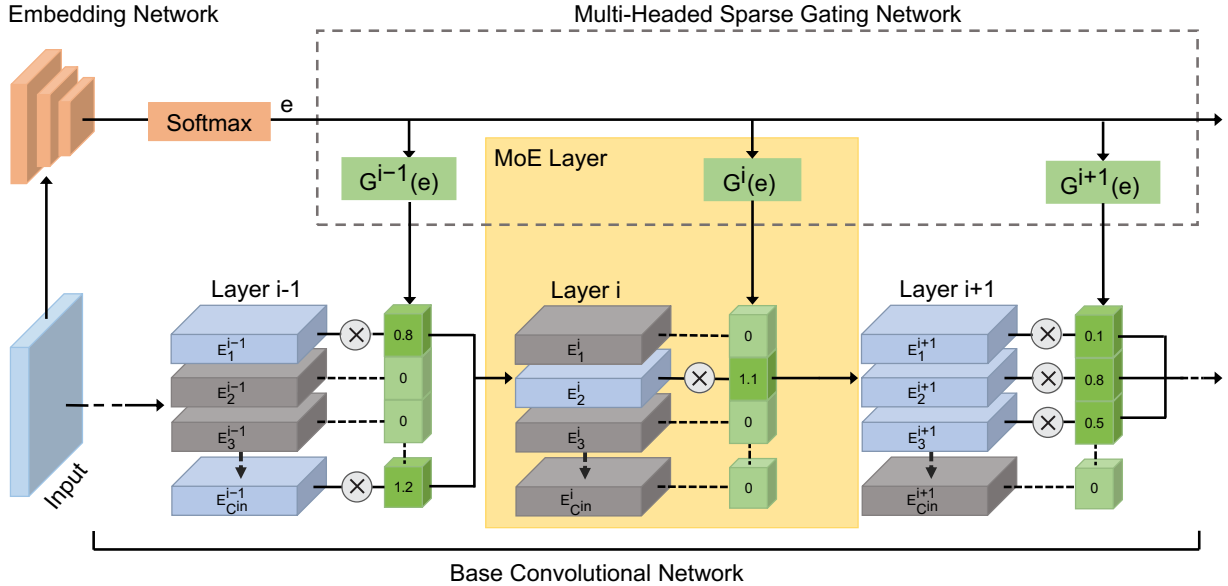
Embedding Network

Multi-Headed Sparse Gating Network

Softmax

e

$G^{i-1}(e)$

MoE Layer

$G^{i}(e)$

$G^{i+1}(e)$

Layer i-1

$E_1^{i-1}$

0.8

$E_2^{i-1}$

0

$E_3^{i-1}$

0

$E_{C_{in}}^{i-1}$

1.2

Layer i

$E_1^{i}$

0

$E_2^{i}$

1.1

$E_3^{i}$

0

$E_{C_{in}}^{i}$

0

Layer i+1

$E_1^{i+1}$

0.1

$E_2^{i+1}$

0.8

$E_3^{i+1}$

0.5

$E_{C_{in}}^{i+1}$

0

Input

Base Convolutional Network